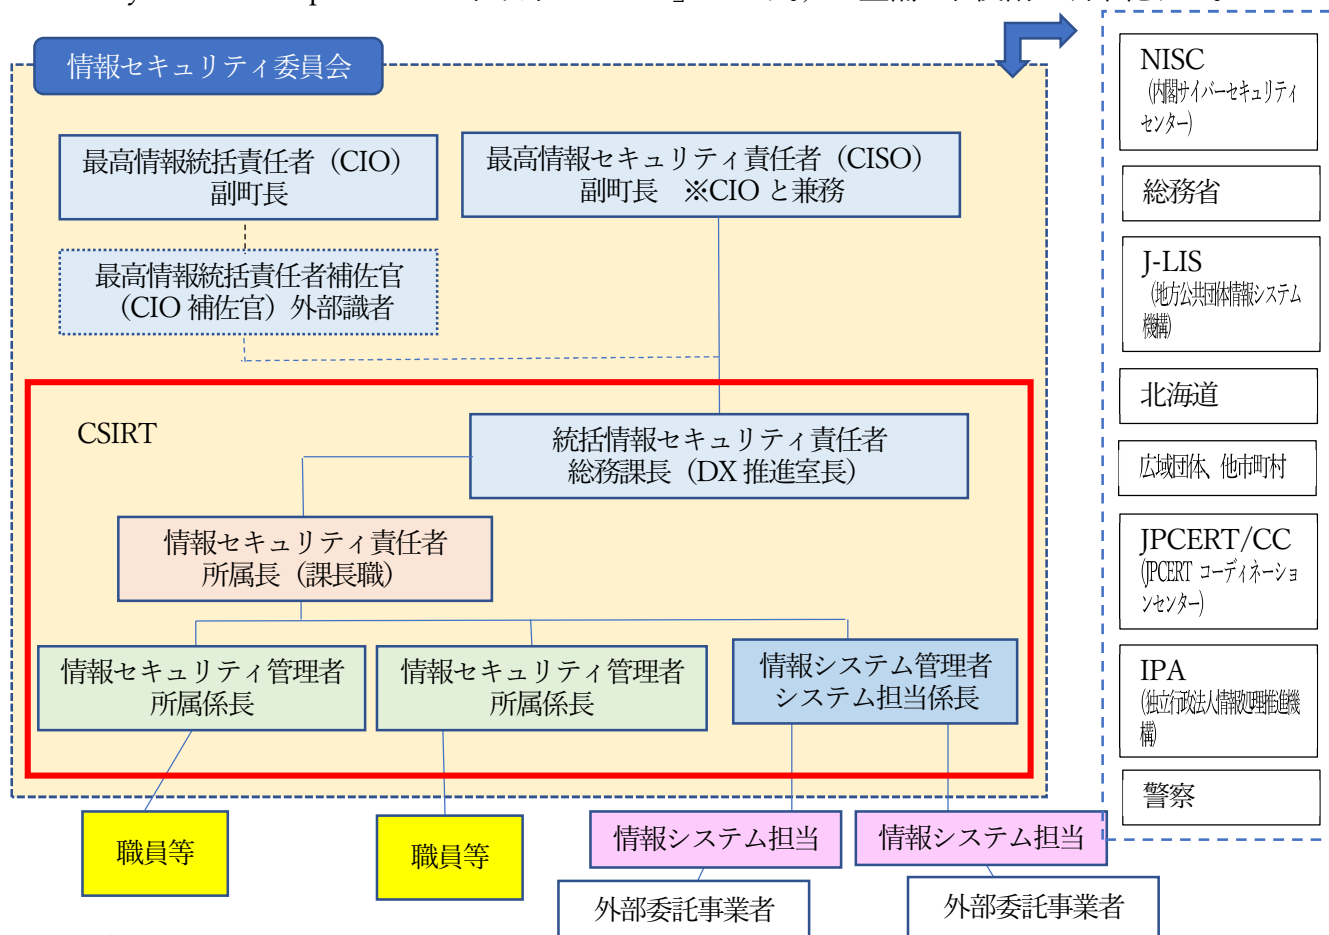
情報セキュリティ委員会

最高情報統括責任者（CIO）
副町長

最高情報セキュリティ責任者（CISO）
副町長　※CIO と兼務

最高情報統括責任者補佐官
（CIO 補佐官）外部識者

CSIRT

統括情報セキュリティ責任者
総務課長（DX 推進室長）

情報セキュリティ責任者
所属長（課長職）

情報セキュリティ管理者
所属係長

情報セキュリティ管理者
所属係長

情報システム管理者
システム担当係長

職員等

職員等

情報システム担当

情報システム担当

外部委託事業者

外部委託事業者

NISC
（内閣サイバーセキュリティセンター）

総務省

J-LIS
（地方公共団体情報システム機構）

北海道

広域団体、他市町村

JPCERT/CC
(JPCERT コーディネーションセンター)

IPA
(独立行政法人情報処理推進機構)

警察